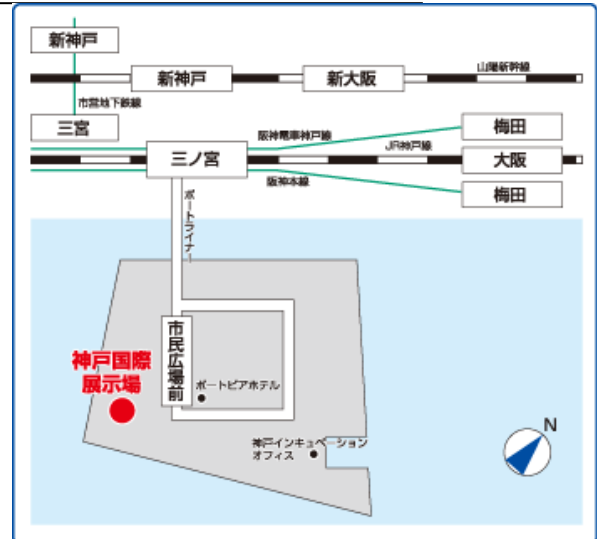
新神戸

新神戸

新大阪

山陽新幹線

市営地下鉄線

三宮

梅田

阪神電車神戸線

三ノ宮

JR神戸線

大阪

阪神本線

梅田

ポートライナー

市民広場前

神戸国際展示場

ポートピアホテル

神戸インキュベーションオフィス

N